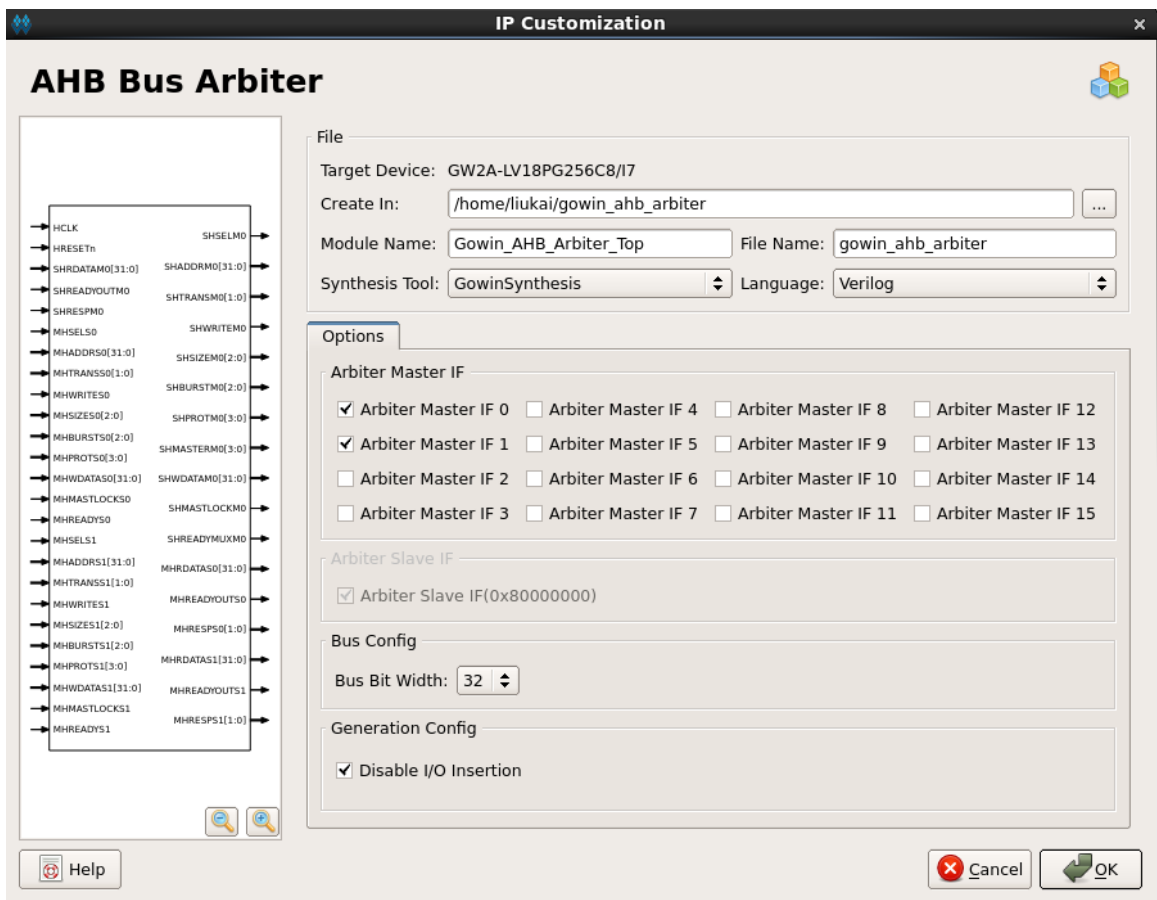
IP Customization

AHB Bus Arbiter

HCLK
HRESETn
SHRDATAM0[31:0]
SHREADYOUTM0
SHRESPM0
MHSELS0
MHADDRS0[31:0]
MHTRANSS0[1:0]
MHWRITES0
MHSIZES0[2:0]
MHBURSTS0[2:0]
MHPROTS0[3:0]
MHWDATAS0[31:0]
MHMASTLOCKS0
MHREADYS0
MHSELS1
MHADDRS1[31:0]
MHTRANSS1[1:0]
MHWRITES1
MHSIZES1[2:0]
MHBURSTS1[2:0]
MHPROTS1[3:0]
MHWDATAS1[31:0]
MHMASTLOCKS1
MHREADYS1

SHSELM0
SHADDRM0[31:0]
SHTRANSM0[1:0]
SHWRITEM0
SHSIZEM0[2:0]
SHBURSTM0[2:0]
SHPROTM0[3:0]
SHMASTERM0[3:0]
SHWDATAM0[31:0]
SHMASTLOCKM0
SHREADYMUXM0
MHRDATAS0[31:0]
MHREADYOUTS0
MHRESPS0[1:0]
MHRDATAS1[31:0]
MHREADYOUTS1
MHRESPS1[1:0]

File
Target Device: GW2A-LV18PG256C8/I7
Create In: /home/liukai/gowin_ahb_arbiter ...
Module Name: Gowin_AHB_Arbiter_Top File Name: gowin_ahb_arbiter
Synthesis Tool: GowinSynthesis Language: Verilog

Options
Arbiter Master IF
Arbiter Master IF 0 Arbiter Master IF 4 Arbiter Master IF 8 Arbiter Master IF 12
Arbiter Master IF 1 Arbiter Master IF 5 Arbiter Master IF 9 Arbiter Master IF 13
Arbiter Master IF 2 Arbiter Master IF 6 Arbiter Master IF 10 Arbiter Master IF 14
Arbiter Master IF 3 Arbiter Master IF 7 Arbiter Master IF 11 Arbiter Master IF 15

Arbiter Slave IF
Arbiter Slave IF(0x80000000)

Bus Config
Bus Bit Width: 32

Generation Config
Disable I/O Insertion

Help
Cancel
OK